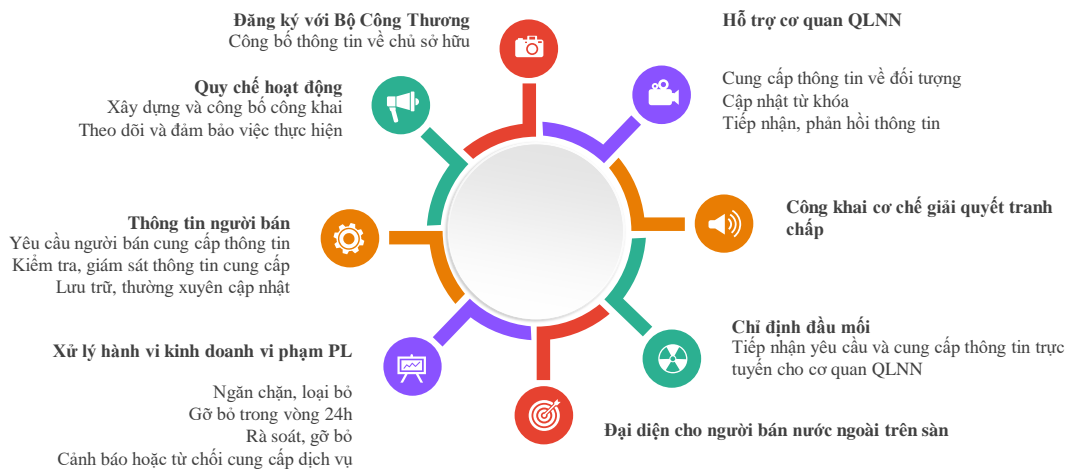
Đăng ký với Bộ Công Thương
Công bố thông tin về chủ sở hữu

Hỗ trợ cơ quan QLNN

Cung cấp thông tin về đối tượng
Cập nhật từ khóa
Tiếp nhận, phản hồi thông tin

Quy chế hoạt động
Xây dựng và công bố công khai
Theo dõi và đảm bảo việc thực hiện

Công khai cơ chế giải quyết tranh chấp

Thông tin người bán
Yêu cầu người bán cung cấp thông tin
Kiểm tra, giám sát thông tin cung cấp
Lưu trữ, thường xuyên cập nhật

Chỉ định đầu mối
Tiếp nhận yêu cầu và cung cấp thông tin trực tuyến cho cơ quan QLNN

Xử lý hành vi kinh doanh vi phạm PL

Ngăn chặn, loại bỏ
Gỡ bỏ trong vòng 24h
Rà soát, gỡ bỏ
Cảnh báo hoặc từ chối cung cấp dịch vụ

Đại diện cho người bán nước ngoài trên sàn